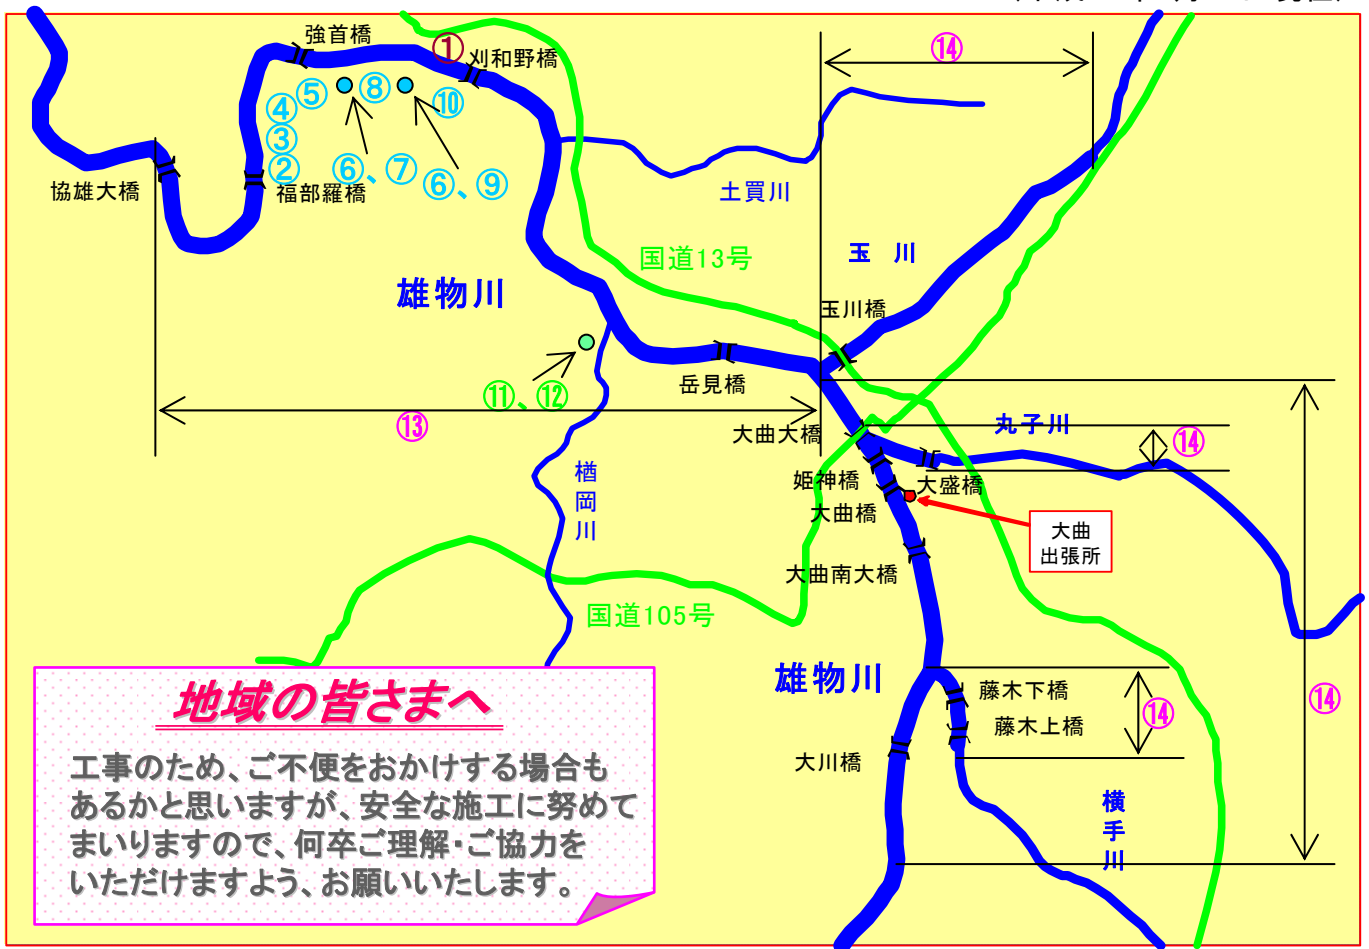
強首橋
①
刈和野橋
⑭
⑤ ⑧ ⑩
④
③
②
協雄大橋
福部羅橋
⑥、⑦
⑥、⑨
土買川
国道13号
玉 川
雄物川
玉川橋
⑪、⑫
岳見橋
⑬
大曲大橋
丸子川
⑭
楢岡川
姫神橋
大盛橋
大曲橋
大曲出張所
大曲南大橋
国道105号
雄物川
藤木下橋
藤木上橋
⑭
⑭
大川橋
横手川

地域の皆さまへ

工事のため、ご不便をおかけする場合もあるかと思いますが、安全な施工に努めてまいりますので、何卒ご理解・ご協力をいただけますよう、お願いいたします。